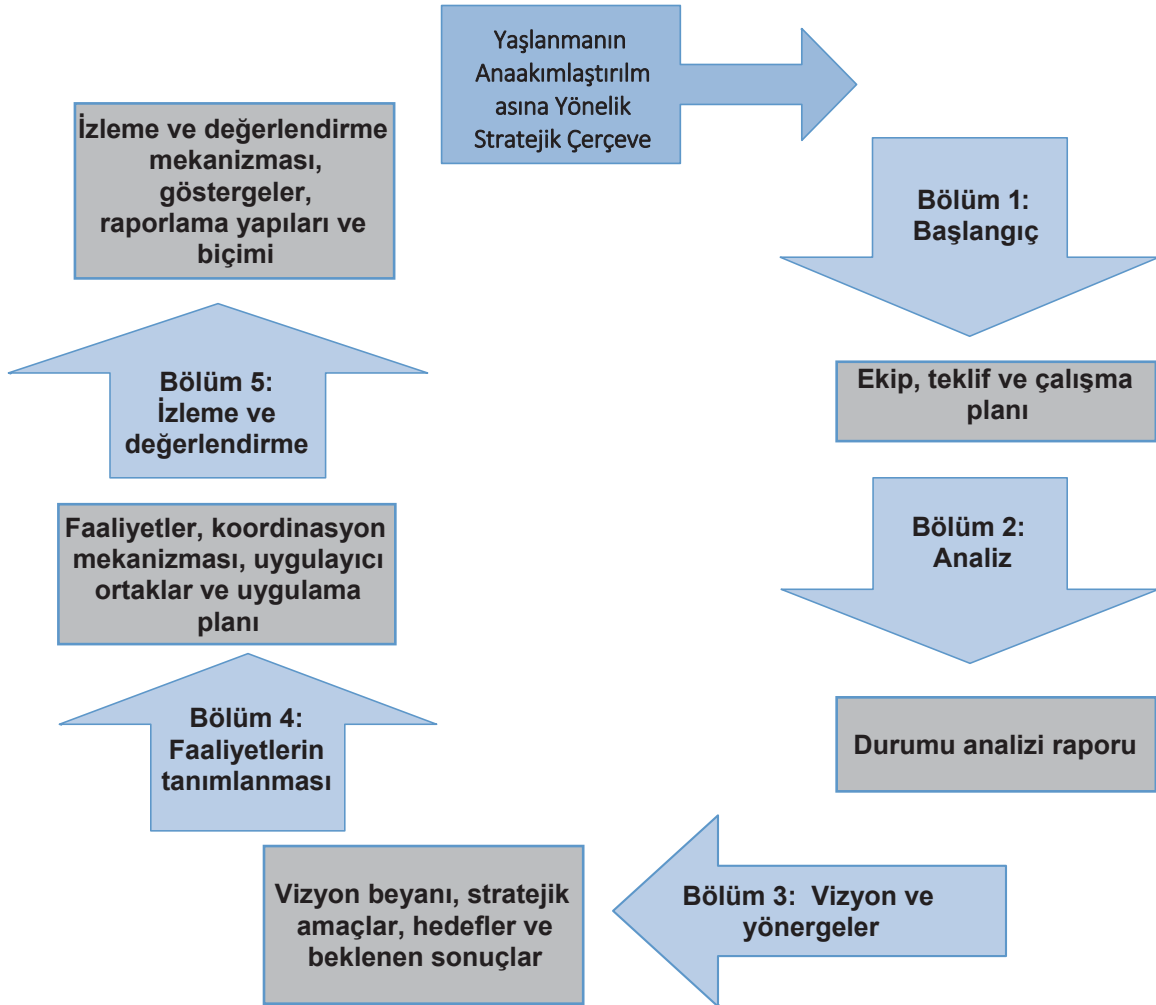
Yaşlanmanın Anaakımlaştırılmasına Yönelik Stratejik Çerçeve

Bölüm 1: Başlangıç

Ekip, teklif ve çalışma planı

Bölüm 2: Analiz

Durumu analizi raporu

Bölüm 3: Vizyon ve yönergeler

Vizyon beyanı, stratejik amaçlar, hedefler ve beklenen sonuçlar

Bölüm 4: Faaliyetlerin tanımlanması

Faaliyetler, koordinasyon mekanizması, uygulayıcı ortaklar ve uygulama planı

Bölüm 5: İzleme ve değerlendirme

İzleme ve değerlendirme mekanizması, göstergeler, raporlama yapıları ve biçimi